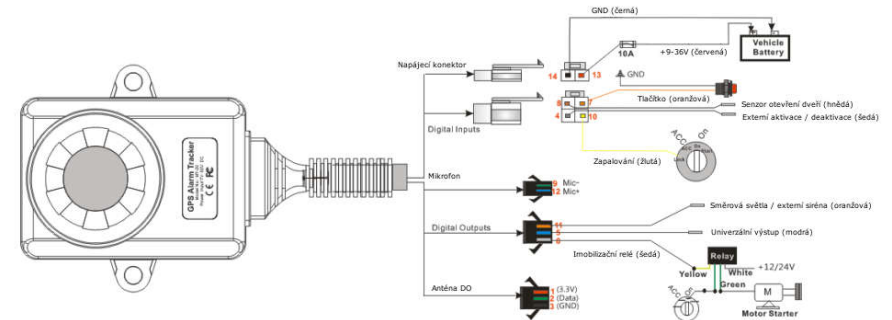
GND (černá)

Vehicle Battery

10A

+9-36V (červená)

Napájecí konektor

14

13

GND

Tlačítko (oranžová)

8

7

Senzor otevření dveří (hnědá)

4

10

Externí aktivace / deaktivace (šedá)

Digital Inputs

ACC

ON

Zapalování (žlutá)

Lock

GPS Alarm Tracker

CE

Mikrofon

9 Mic-

12 Mic+

Směrová světla / externí siréna (oranžová)

Digital Outputs

11

5

6

Univerzální výstup (modrá)

Imobilizační relé (šedá)

Relay

Yellow

White

+12/24V

Green

M

Motor Starter

Anténa DO

1 (3.3V)

2 (Data)

3 (GND)